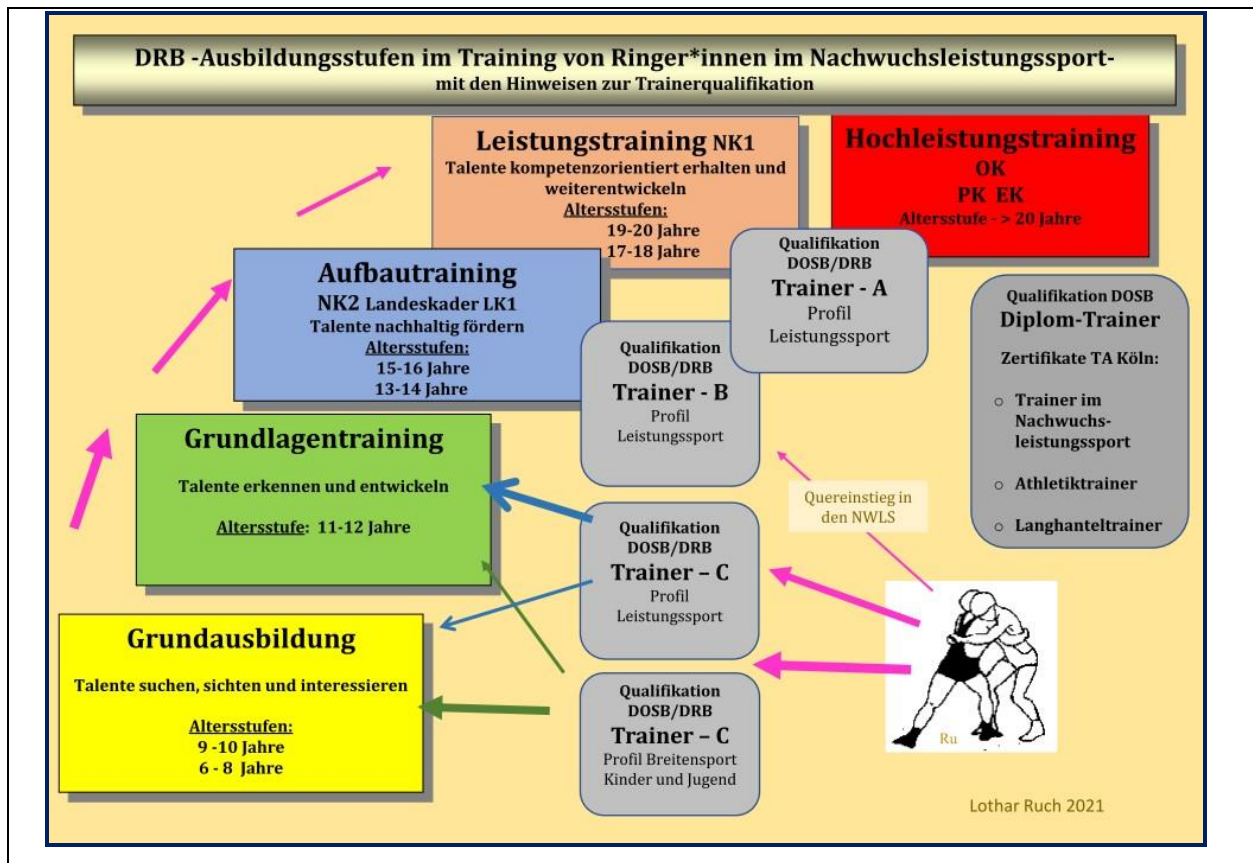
DRB -Ausbildungsstufen im Training von Ringer*innen im Nachwuchsleistungssport-
mit den Hinweisen zur Trainerqualifikation

Leistungstraining NK1
Talente kompetenzorientiert erhalten und weiterentwickeln
Altersstufen:
19-20 Jahre
17-18 Jahre

Hochleistungstraining
OK
PK EK
Altersstufe - > 20 Jahre

Aufbautraining
NK2 Landeskader LK1
Talente nachhaltig fördern
Altersstufen:
15-16 Jahre
13-14 Jahre

Qualifikation DOSB/DRB
Trainer - A
Profil Leistungssport

Qualifikation DOSB/DRB
Trainer - B
Profil Leistungssport

Qualifikation DOSB
Diplom-Trainer
Zertifikate TA Köln:
○ Trainer im Nachwuchsleistungssport
○ Athletiktrainer
○ Langhanteltrainer

Grundlagentraining
Talente erkennen und entwickeln
Altersstufe: 11-12 Jahre

Quereinstieg in den NWLS

Qualifikation DOSB/DRB
Trainer – C
Profil Leistungssport

Grundausbildung
Talente suchen, sichten und interessieren
Altersstufen:
9 -10 Jahre
6 - 8 Jahre

Qualifikation DOSB/DRB
Trainer – C
Profil Breitensport Kinder und Jugend

Ru

Lothar Ruch 2021